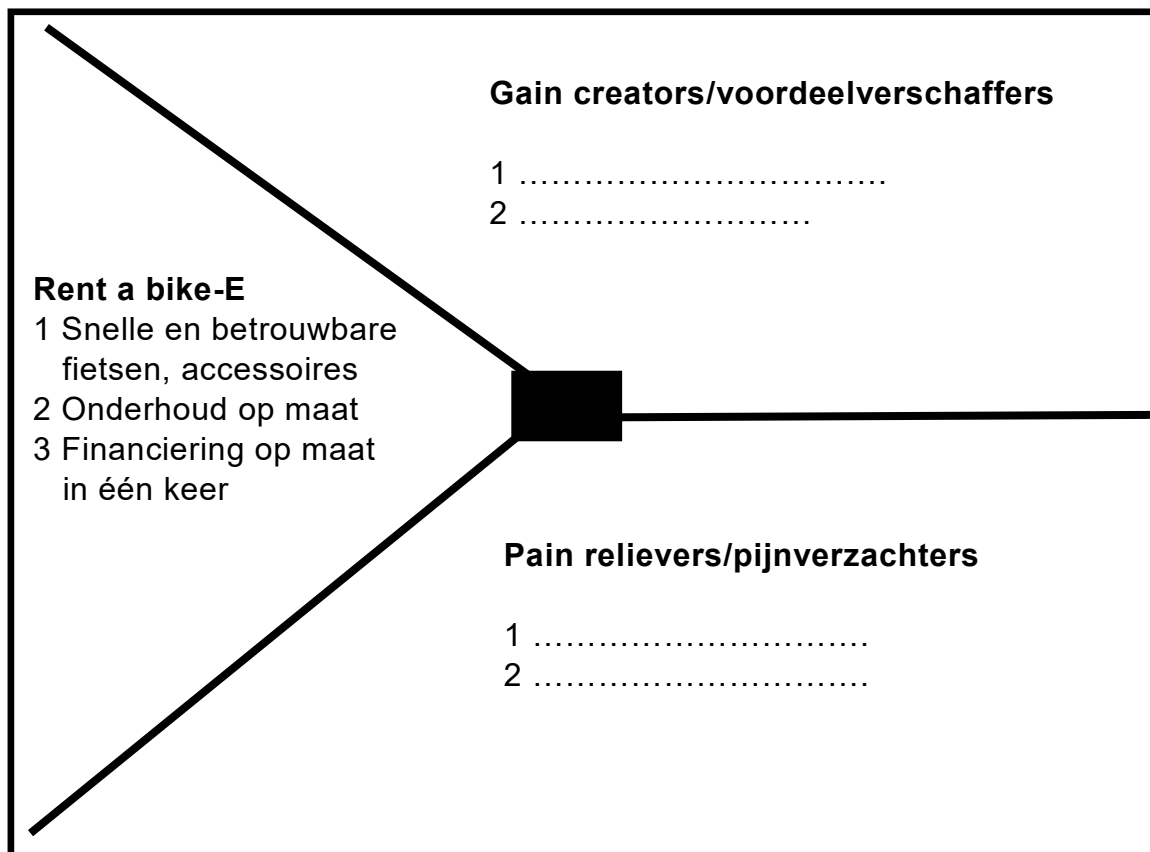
**Gain creators/voordeelverschaffers**

1 ……………………………
2 ………………………

**Rent a bike-E**
1 Snelle en betrouwbare fietsen, accessoires
2 Onderhoud op maat
3 Financiering op maat in één keer

**Pain relievers/pijnverzachters**

1 …………………………
2 …………………………